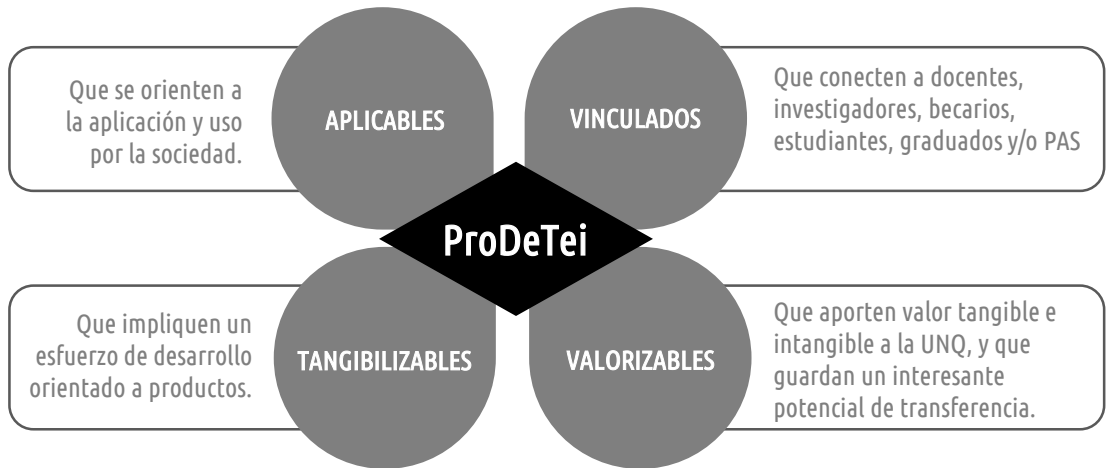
Que se orienten a la aplicación y uso por la sociedad.

APLICABLES

VINCULADOS

Que conecten a docentes, investigadores, becarios, estudiantes, graduados y/o PAS

ProDeTei

Que impliquen un esfuerzo de desarrollo orientado a productos.

TANGIBILIZABLES

VALORIZABLES

Que aporten valor tangible e intangible a la UNQ, y que guardan un interesante potencial de transferencia.